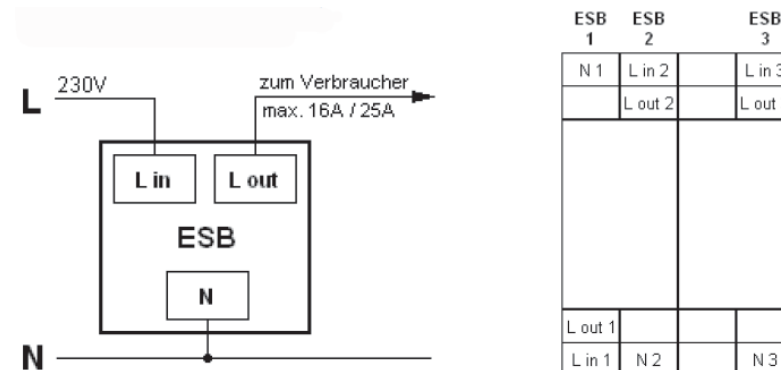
L 230V

zum Verbraucher max. 16A / 25A

L in

L out

ESB

N

N

| ESB 1 | ESB 2 | | ESB 3 |
|---|---|---|---|
| N 1 | L in 2 | | L in 3 |
| | L out 2 | | L out |
| | | | |
| L out 1 | | | |
| L in 1 | N 2 | | N 3 |